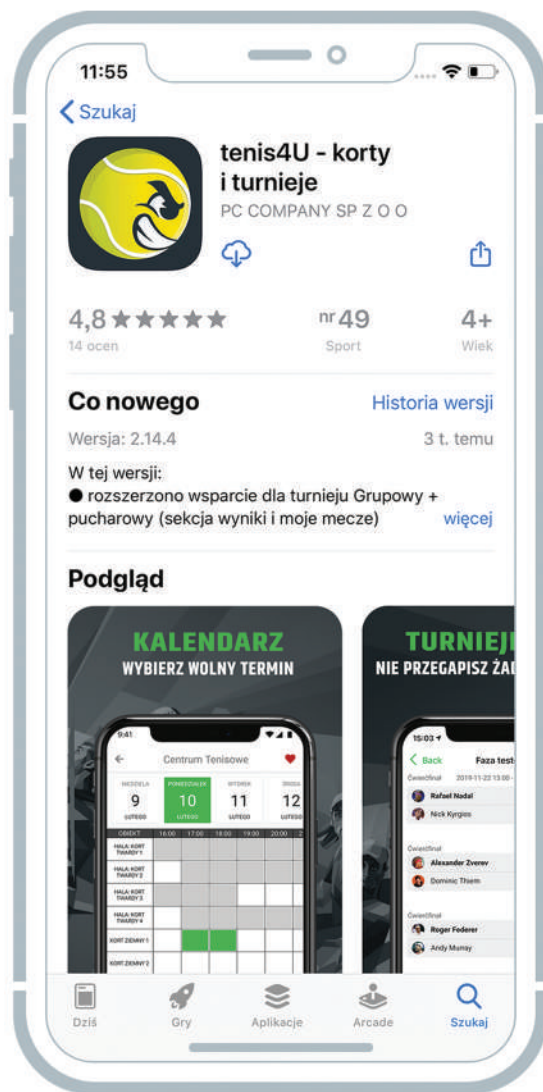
11:55

Szukaj

tenis4U - korty i turnieje
PC COMPANY SP Z O O

4,8 ★★★★★
14 ocen

nr 49
Sport

4+
Wiek

Co nowego
Historia wersji

Wersja: 2.14.4
3 t. temu

W tej wersji:
● rozszerzono wsparcie dla turnieju Grupowy + pucharowy (sekcja wyniki i moje mecze)
więcej

Podgląd

KALENDARZ
WYBIERZ WOLNY TERMIN

9:41
Centrum Tenisowe

| NIEDZIELA 9 LUTEGO | PONIEDZIAŁEK 10 LUTEGO | WTOREK 11 LUTEGO | ŚRODA 12 |
|---|---|---|---|

| OBIEKT | 16:00 | 17:00 | 18:00 | 19:00 | 20:00 |
|---|---|---|---|---|---|
| HALA: KORT TWARDY 1 | | | | | |
| HALA: KORT TWARDY 2 | | | | | |
| HALA: KORT TWARDY 3 | | | | | |
| HALA: KORT TWARDY 4 | | | | | |
| KORT ZIEMNY 1 | | | | | |
| KORT ZIEMNY 2 | | | | | |

TURNIEJ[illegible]
NIE PRZEGAPISZ ŻAD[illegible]

15:03
Back
Faza test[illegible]
Ćwierćfinał 2019-11-22 13:00 -
Rafael Nadal
Nick Kyrgios
Ćwierćfinał
Alexander Zverev
Dominic Thiem
Ćwierćfinał
Roger Federer
Andy Murray

Dziś
Gry
Aplikacje
Arcade
Szukaj